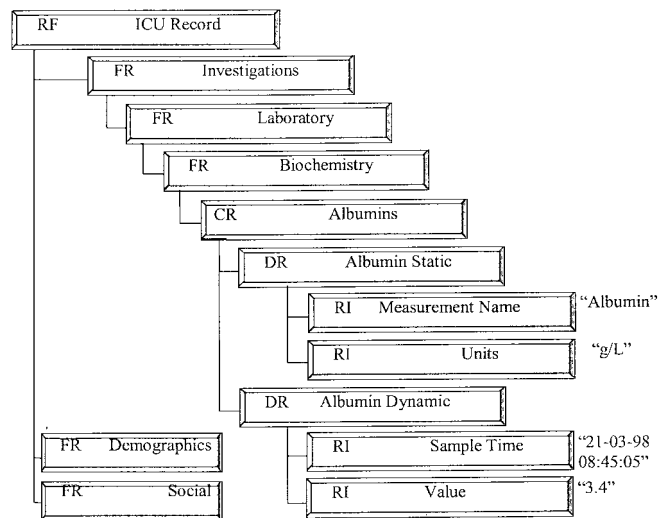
RF ICU Record

FR Investigations

FR Laboratory

FR Biochemistry

CR Albumins

DR Albumin Static

RI Measurement Name "Albumin"

RI Units "g/L"

DR Albumin Dynamic

RI Sample Time "21-03-98 08:45:05"

RI Value "3.4"

FR Demographics

FR Social